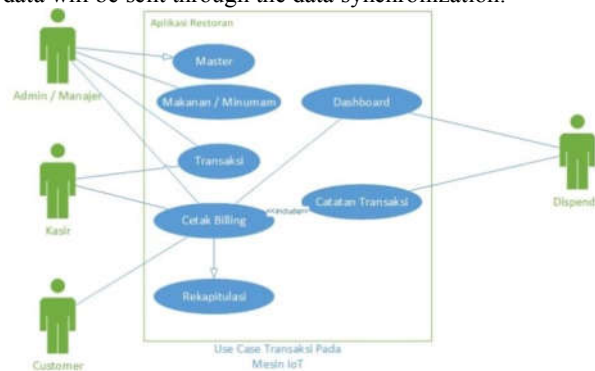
data will be sent through the data synchronization.

Aplikasi Restoran

Master

Makanan / Minumam

Dashboard

Admin / Manajer

Transaksi

Kasir

Cetak Billing

<<include>>

Catatan Transaksi

Dispend

Rekapitulasi

Customer

Use Case Transaksi Pada Mesin IoT